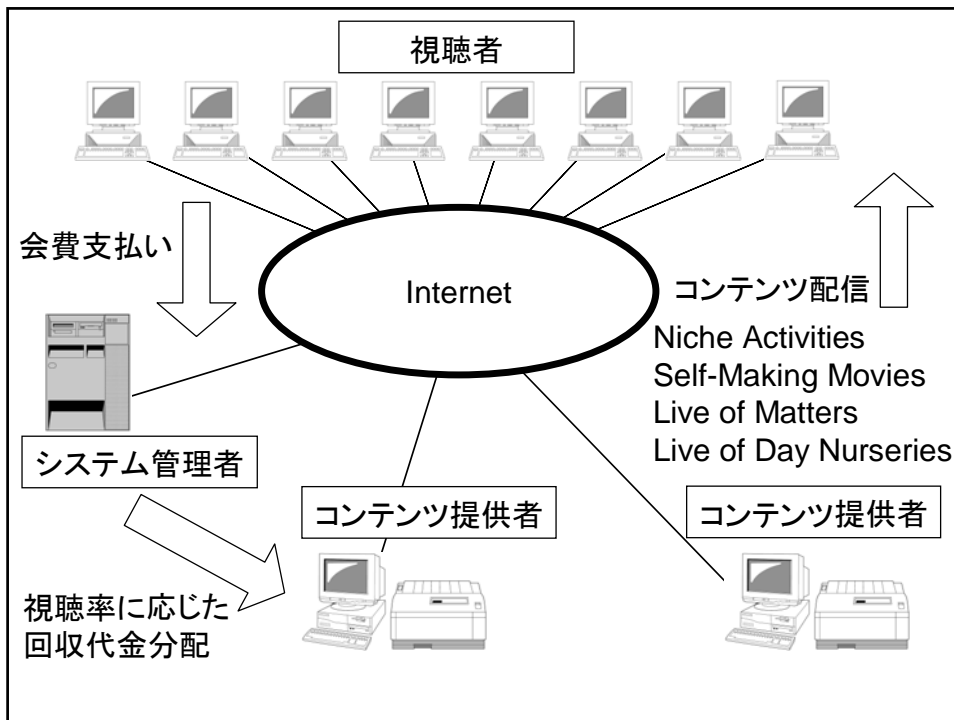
視聴者

会費支払い

Internet

コンテンツ配信

Niche Activities
Self-Making Movies
Live of Matters
Live of Day Nurseries

システム管理者

コンテンツ提供者

コンテンツ提供者

視聴率に応じた
回収代金分配